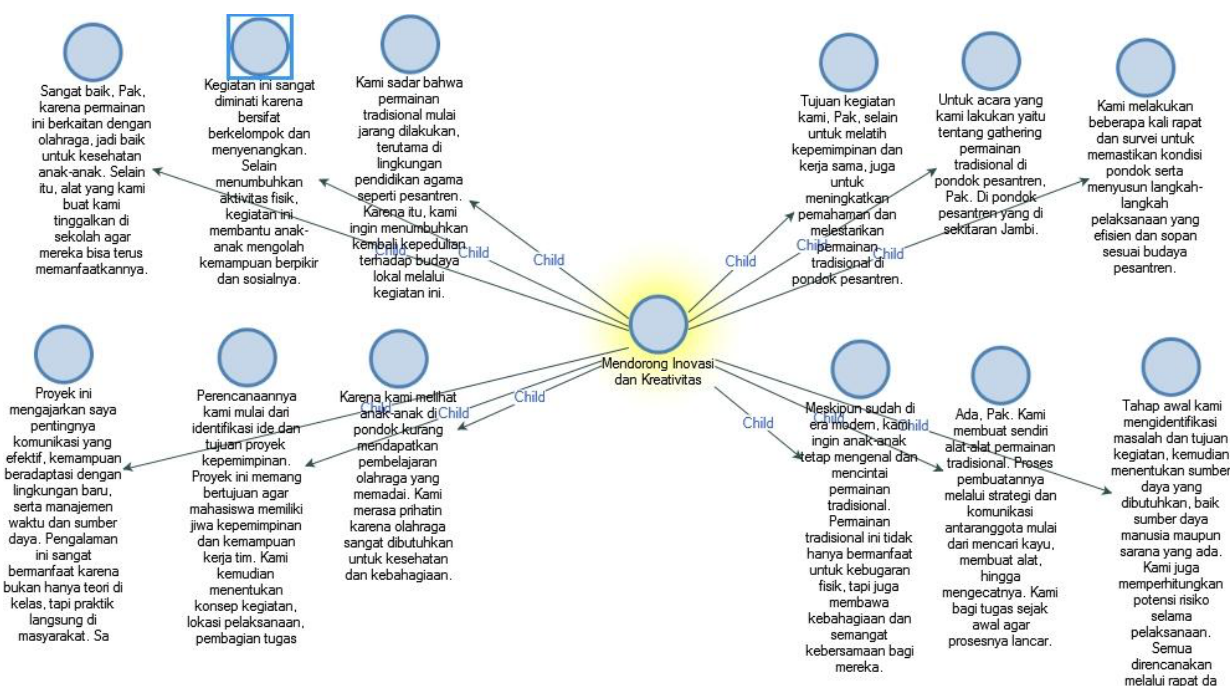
Sangat baik, Pak, karena permainan ini berkaitan dengan olahraga, jadi baik untuk kesehatan anak-anak. Selain itu, alat yang kami buat kami tinggalkan di sekolah agar mereka bisa terus memanfaatkannya.

Kegiatan ini sangat diminati karena bersifat berkelompok dan menyenangkan. Selain menumbuhkan aktivitas fisik, kegiatan ini membantu anak-anak mengolah kemampuan berpikir dan sosialnya.

Kami sadar bahwa permainan tradisional mulai jarang dilakukan, terutama di lingkungan pendidikan agama seperti pesantren. Karena itu, kami ingin menumbuhkan kembali kepedulian terhadap budaya lokal melalui kegiatan ini.

Tujuan kegiatan kami, Pak, selain untuk melatih kepemimpinan dan kerja sama, juga untuk meningkatkan pemahaman dan melestarikan permainan tradisional di pondok pesantren.

Untuk acara yang kami lakukan yaitu tentang gathering permainan tradisional di pondok pesantren, Pak. Di pondok pesantren yang di sekitaran Jambi.

Kami melakukan beberapa kali rapat dan survei untuk memastikan kondisi pondok serta menyusun langkah-langkah pelaksanaan yang efisien dan sopan sesuai budaya pesantren.

Child

Child

Child

Child

Child

Child

Mendorong Inovasi dan Kreativitas

Proyek ini mengajarkan saya pentingnya komunikasi yang efektif, kemampuan beradaptasi dengan lingkungan baru, serta manajemen waktu dan sumber daya. Pengalaman ini sangat bermanfaat karena bukan hanya teori di kelas, tapi praktik langsung di masyarakat. Sa

Perencanaannya kami mulai dari identifikasi ide dan tujuan proyek kepemimpinan. Proyek ini memang bertujuan agar mahasiswa memiliki jiwa kepemimpinan dan kemampuan kerja tim. Kami kemudian menentukan konsep kegiatan, lokasi pelaksanaan, pembagian tugas

Karena kami melihat anak-anak di pondok kurang mendapatkan pembelajaran olahraga yang memadai. Kami merasa prihatin karena olahraga sangat dibutuhkan untuk kesehatan dan kebahagiaan.

Child

Child

Child

Child

Child

Meskipun sudah di era modern, kami ingin anak-anak tetap mengenal dan mencintai permainan tradisional. Permainan tradisional ini tidak hanya bermanfaat untuk kebugaran fisik, tapi juga membawa kebahagiaan dan semangat kebersamaan bagi mereka.

Ada, Pak. Kami membuat sendiri alat-alat permainan tradisional. Proses pembuatannya melalui strategi dan komunikasi antaranggota mulai dari mencari kayu, membuat alat, hingga mengecatnya. Kami bagi tugas sejak awal agar prosesnya lancar.

Tahap awal kami mengidentifikasi masalah dan tujuan kegiatan, kemudian menentukan sumber daya yang dibutuhkan, baik sumber daya manusia maupun sarana yang ada. Kami juga memperhitungkan potensi risiko selama pelaksanaan. Semua direncanakan melalui rapat da